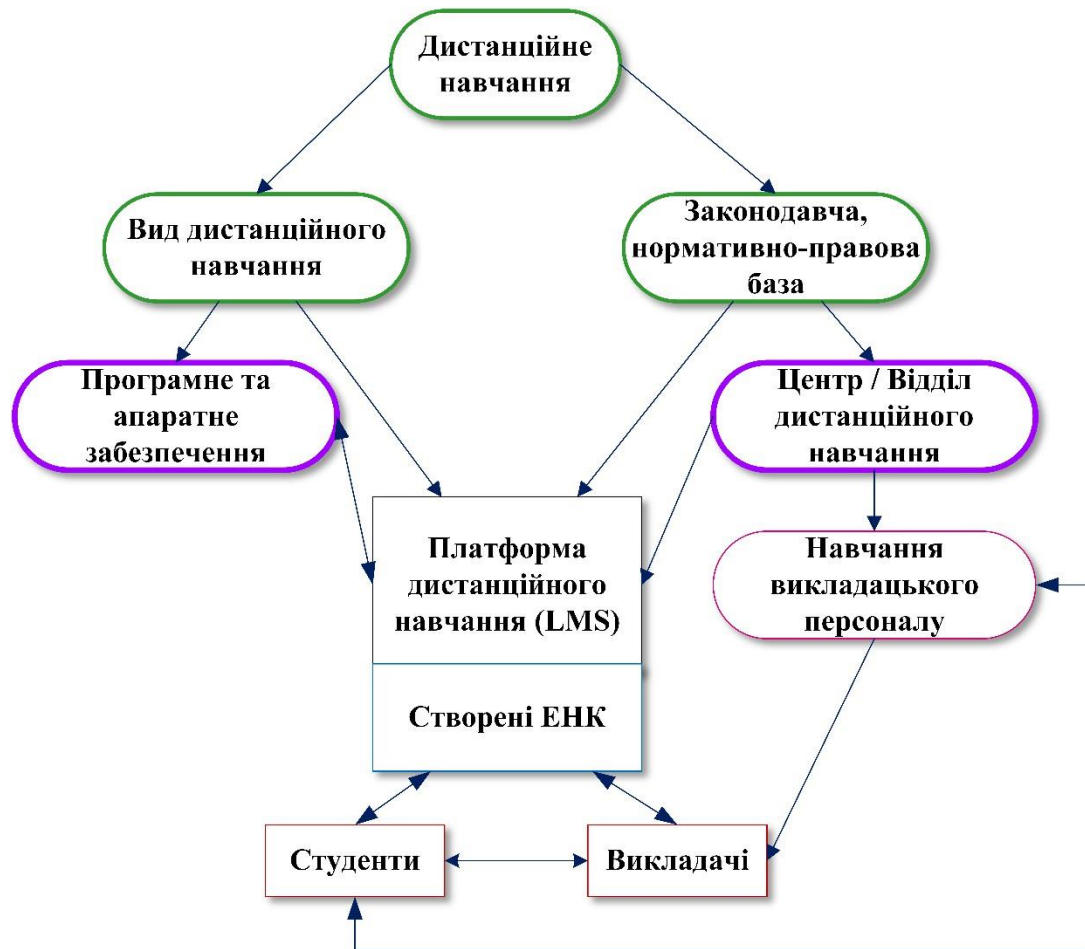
Дистанційне навчання

Вид дистанційного навчання

Законодавча, нормативно-правова база

Програмне та апаратне забезпечення

Центр / Відділ дистанційного навчання

Платформа дистанційного навчання (LMS)

Створені ЕНК

Навчання викладацького персоналу

Студенти

Викладачі